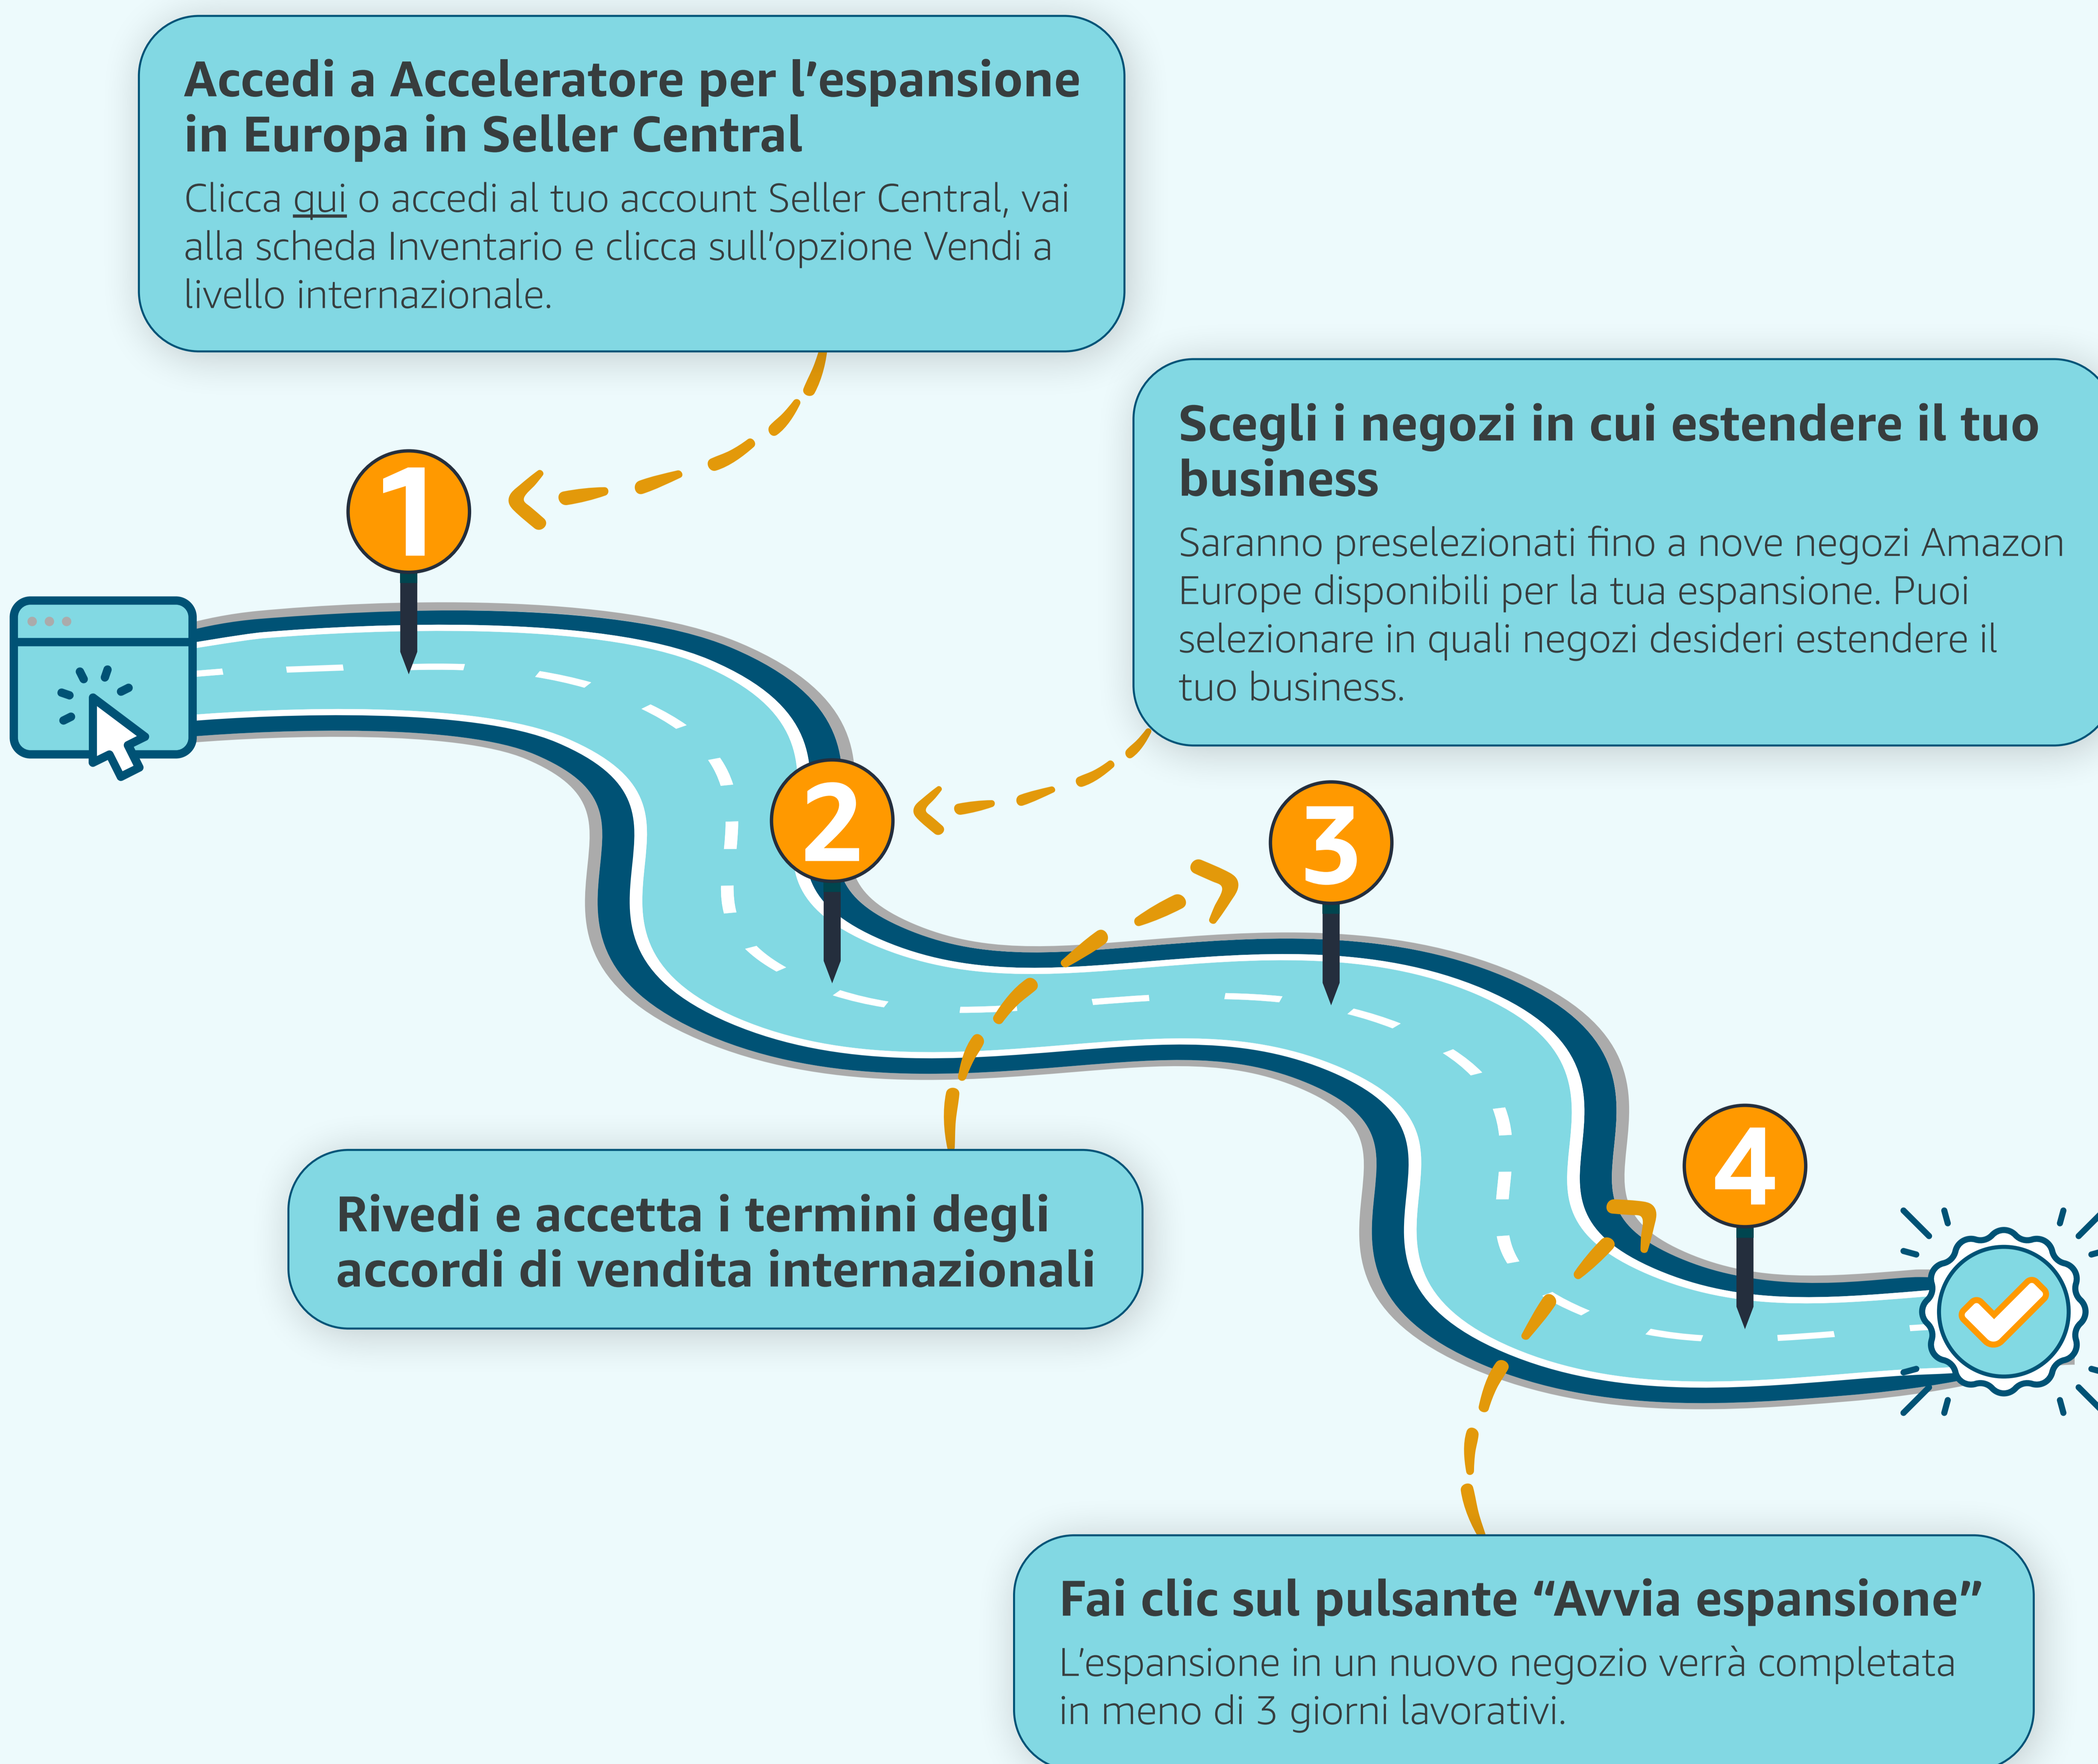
Accedi a Acceleratore per l’espansione in Europa in Seller Central

Clicca qui o accedi al tuo account Seller Central, vai alla scheda Inventario e clicca sull’opzione Vendi a livello internazionale.

1

Scegli i negozi in cui estendere il tuo business

Saranno preselezionati fino a nove negozi Amazon Europe disponibili per la tua espansione. Puoi selezionare in quali negozi desideri estendere il tuo business.

2

3

Rivedi e accetta i termini degli accordi di vendita internazionali

4

Fai clic sul pulsante “Avvia espansione”

L’espansione in un nuovo negozio verrà completata in meno di 3 giorni lavorativi.